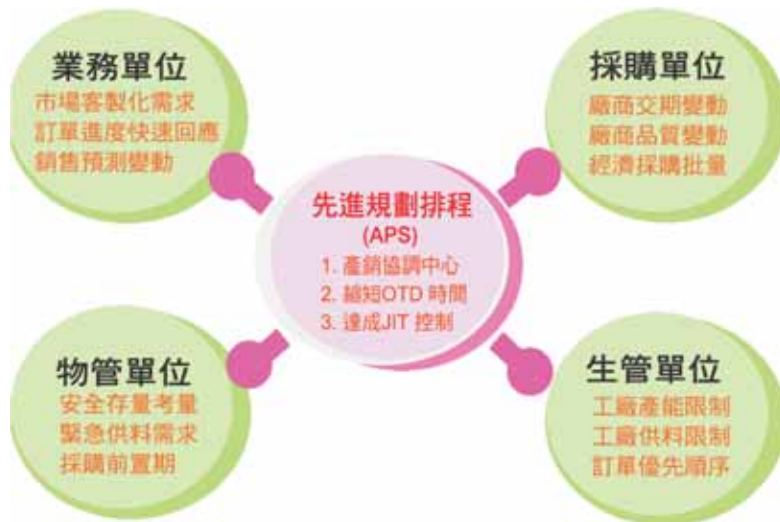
業務單位
市場客製化需求
訂單進度快速回應
銷售預測變動

採購單位
廠商交期變動
廠商品質變動
經濟採購批量

先進規劃排程
(APS)
1. 產銷協調中心
2. 縮短OTD 時間
3. 達成JIT 控制

物管單位
安全存量考量
緊急供料需求
採購前置期

生管單位
工廠產能限制
工廠供料限制
訂單優先順序